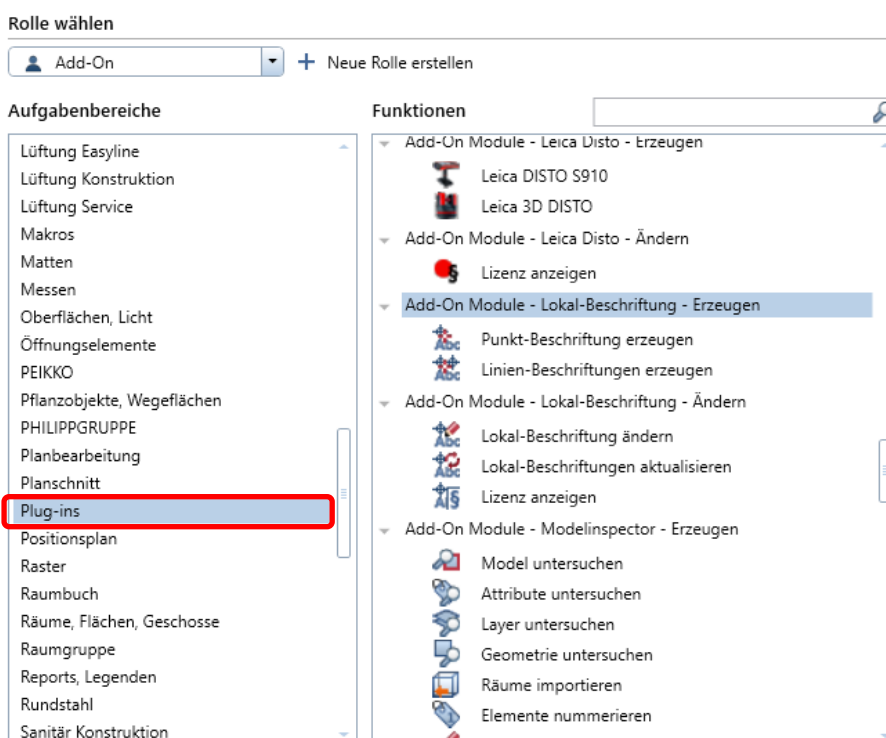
Rolle wählen

Add-On

+ Neue Rolle erstellen

Aufgabenbereiche

Lüftung Easyline
Lüftung Konstruktion
Lüftung Service
Makros
Matten
Messen
Oberflächen, Licht
Öffnungselemente
PEIKKO
Pflanzobjekte, Wegeflächen
PHILIPPGRUPPE
Planbearbeitung
Planschnitt
Plug-ins
Positionsplan
Raster
Raumbuch
Räume, Flächen, Geschosse
Raumgruppe
Reports, Legenden
Rundstahl
Sanitär Konstruktion

Funktionen

Add-On Module - Leica Disto - Erzeugen
Leica DISTO S910
Leica 3D DISTO
Add-On Module - Leica Disto - Ändern
Lizenz anzeigen
Add-On Module - Lokal-Beschriftung - Erzeugen
Punkt-Beschriftung erzeugen
Linien-Beschriftungen erzeugen
Add-On Module - Lokal-Beschriftung - Ändern
Lokal-Beschriftung ändern
Lokal-Beschriftungen aktualisieren
Lizenz anzeigen
Add-On Module - Modelinspector - Erzeugen
Model untersuchen
Attribute untersuchen
Layer untersuchen
Geometrie untersuchen
Räume importieren
Elemente nummerieren